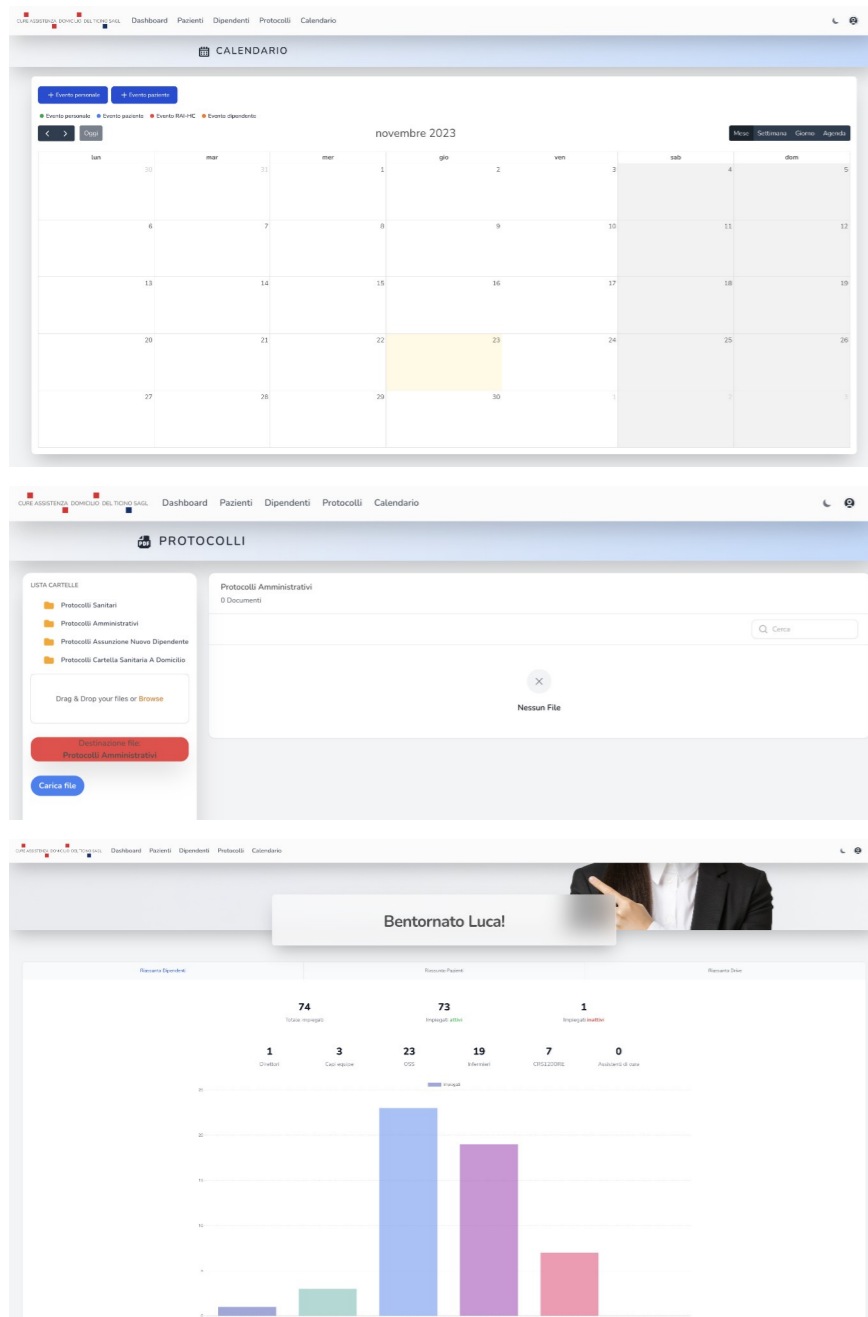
CURE ASSISTENZA DOMICILIO DEL TICINO SAGL Dashboard Pazienti Dipendenti Protocolli Calendario

CALENDARIO

+ Evento personale + Evento paziente

● Evento personale ● Evento paziente ● Evento RAI-HC ● Evento dipendente

< > Oggi

novembre 2023

Mese Settimana Giorno Agenda

| lun | mar | mer | gio | ven | sab | dom |
|---|---|---|---|---|---|---|
| 30 | 31 | 1 | 2 | 3 | 4 | 5 |
| 6 | 7 | 8 | 9 | 10 | 11 | 12 |
| 13 | 14 | 15 | 16 | 17 | 18 | 19 |
| 20 | 21 | 22 | 23 | 24 | 25 | 26 |
| 27 | 28 | 29 | 30 | 1 | 2 | 3 |

CURE ASSISTENZA DOMICILIO DEL TICINO SAGL Dashboard Pazienti Dipendenti Protocolli Calendario

PROTOCOLLI

LISTA CARTELLE

Protocolli Sanitari
Protocolli Amministrativi
Protocolli Assunzione Nuovo Dipendente
Protocolli Cartella Sanitaria A Domicilio

Drag & Drop your files or Browse

Destinazione file:
Protocolli Amministrativi

Carica file

Protocolli Amministrativi
0 Documenti

Cerca

Nessun File

CURE ASSISTENZA DOMICILIO DEL TICINO SAGL Dashboard Pazienti Dipendenti Protocolli Calendario

Bentornato Luca!

Riassunto Dipendenti | Riassunto Pazienti | Riassunto Drive

74
Totale impiegati

73
Impiegati attivi

1
Impiegati inattivi

1
Direttori

3
Capi equipe

23
OSS

19
Infermieri

7
CRS1220ORE

0
Assistenti di cura

Impiegati

25
20
15
10
5
0